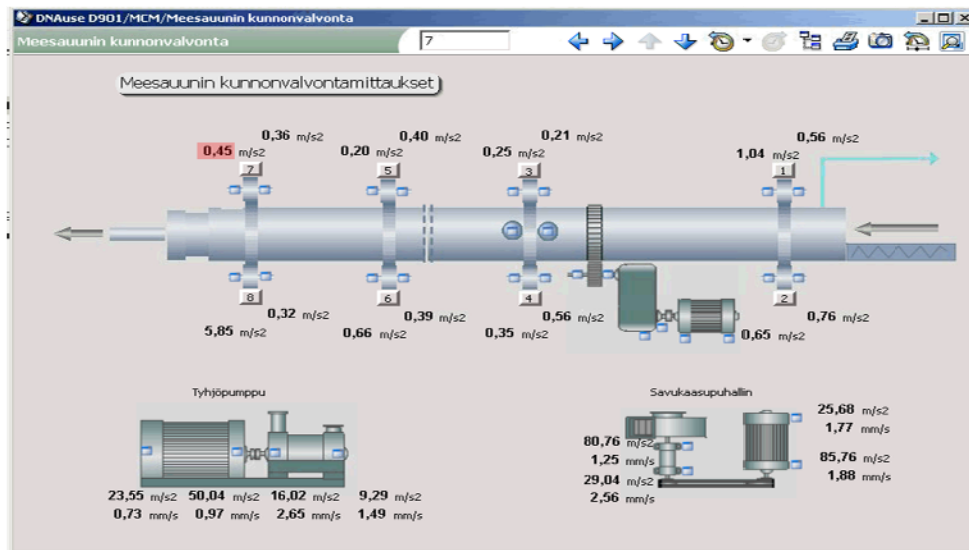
DNAuse D901/MCM/Meesauunin kunnonvalvonta

Meesauunin kunnonvalvonta 7

Meesauunin kunnonvalvontamittaukset

0,36 m/s2
0,45 m/s2
7
0,40 m/s2
0,20 m/s2
5
0,21 m/s2
0,25 m/s2
3
0,56 m/s2
1,04 m/s2
1

8
0,32 m/s2
5,85 m/s2
6
0,39 m/s2
0,66 m/s2
4
0,56 m/s2
0,35 m/s2
2
0,76 m/s2
0,65 m/s2

Tyhjöpumppu

23,55 m/s2 50,04 m/s2 16,02 m/s2 9,29 m/s2
0,73 mm/s 0,97 mm/s 2,65 mm/s 1,49 mm/s

Savukaasupuhallin

25,68 m/s2
1,77 mm/s
80,76 m/s2
1,25 mm/s
85,76 m/s2
1,88 mm/s
29,04 m/s2
2,56 mm/s